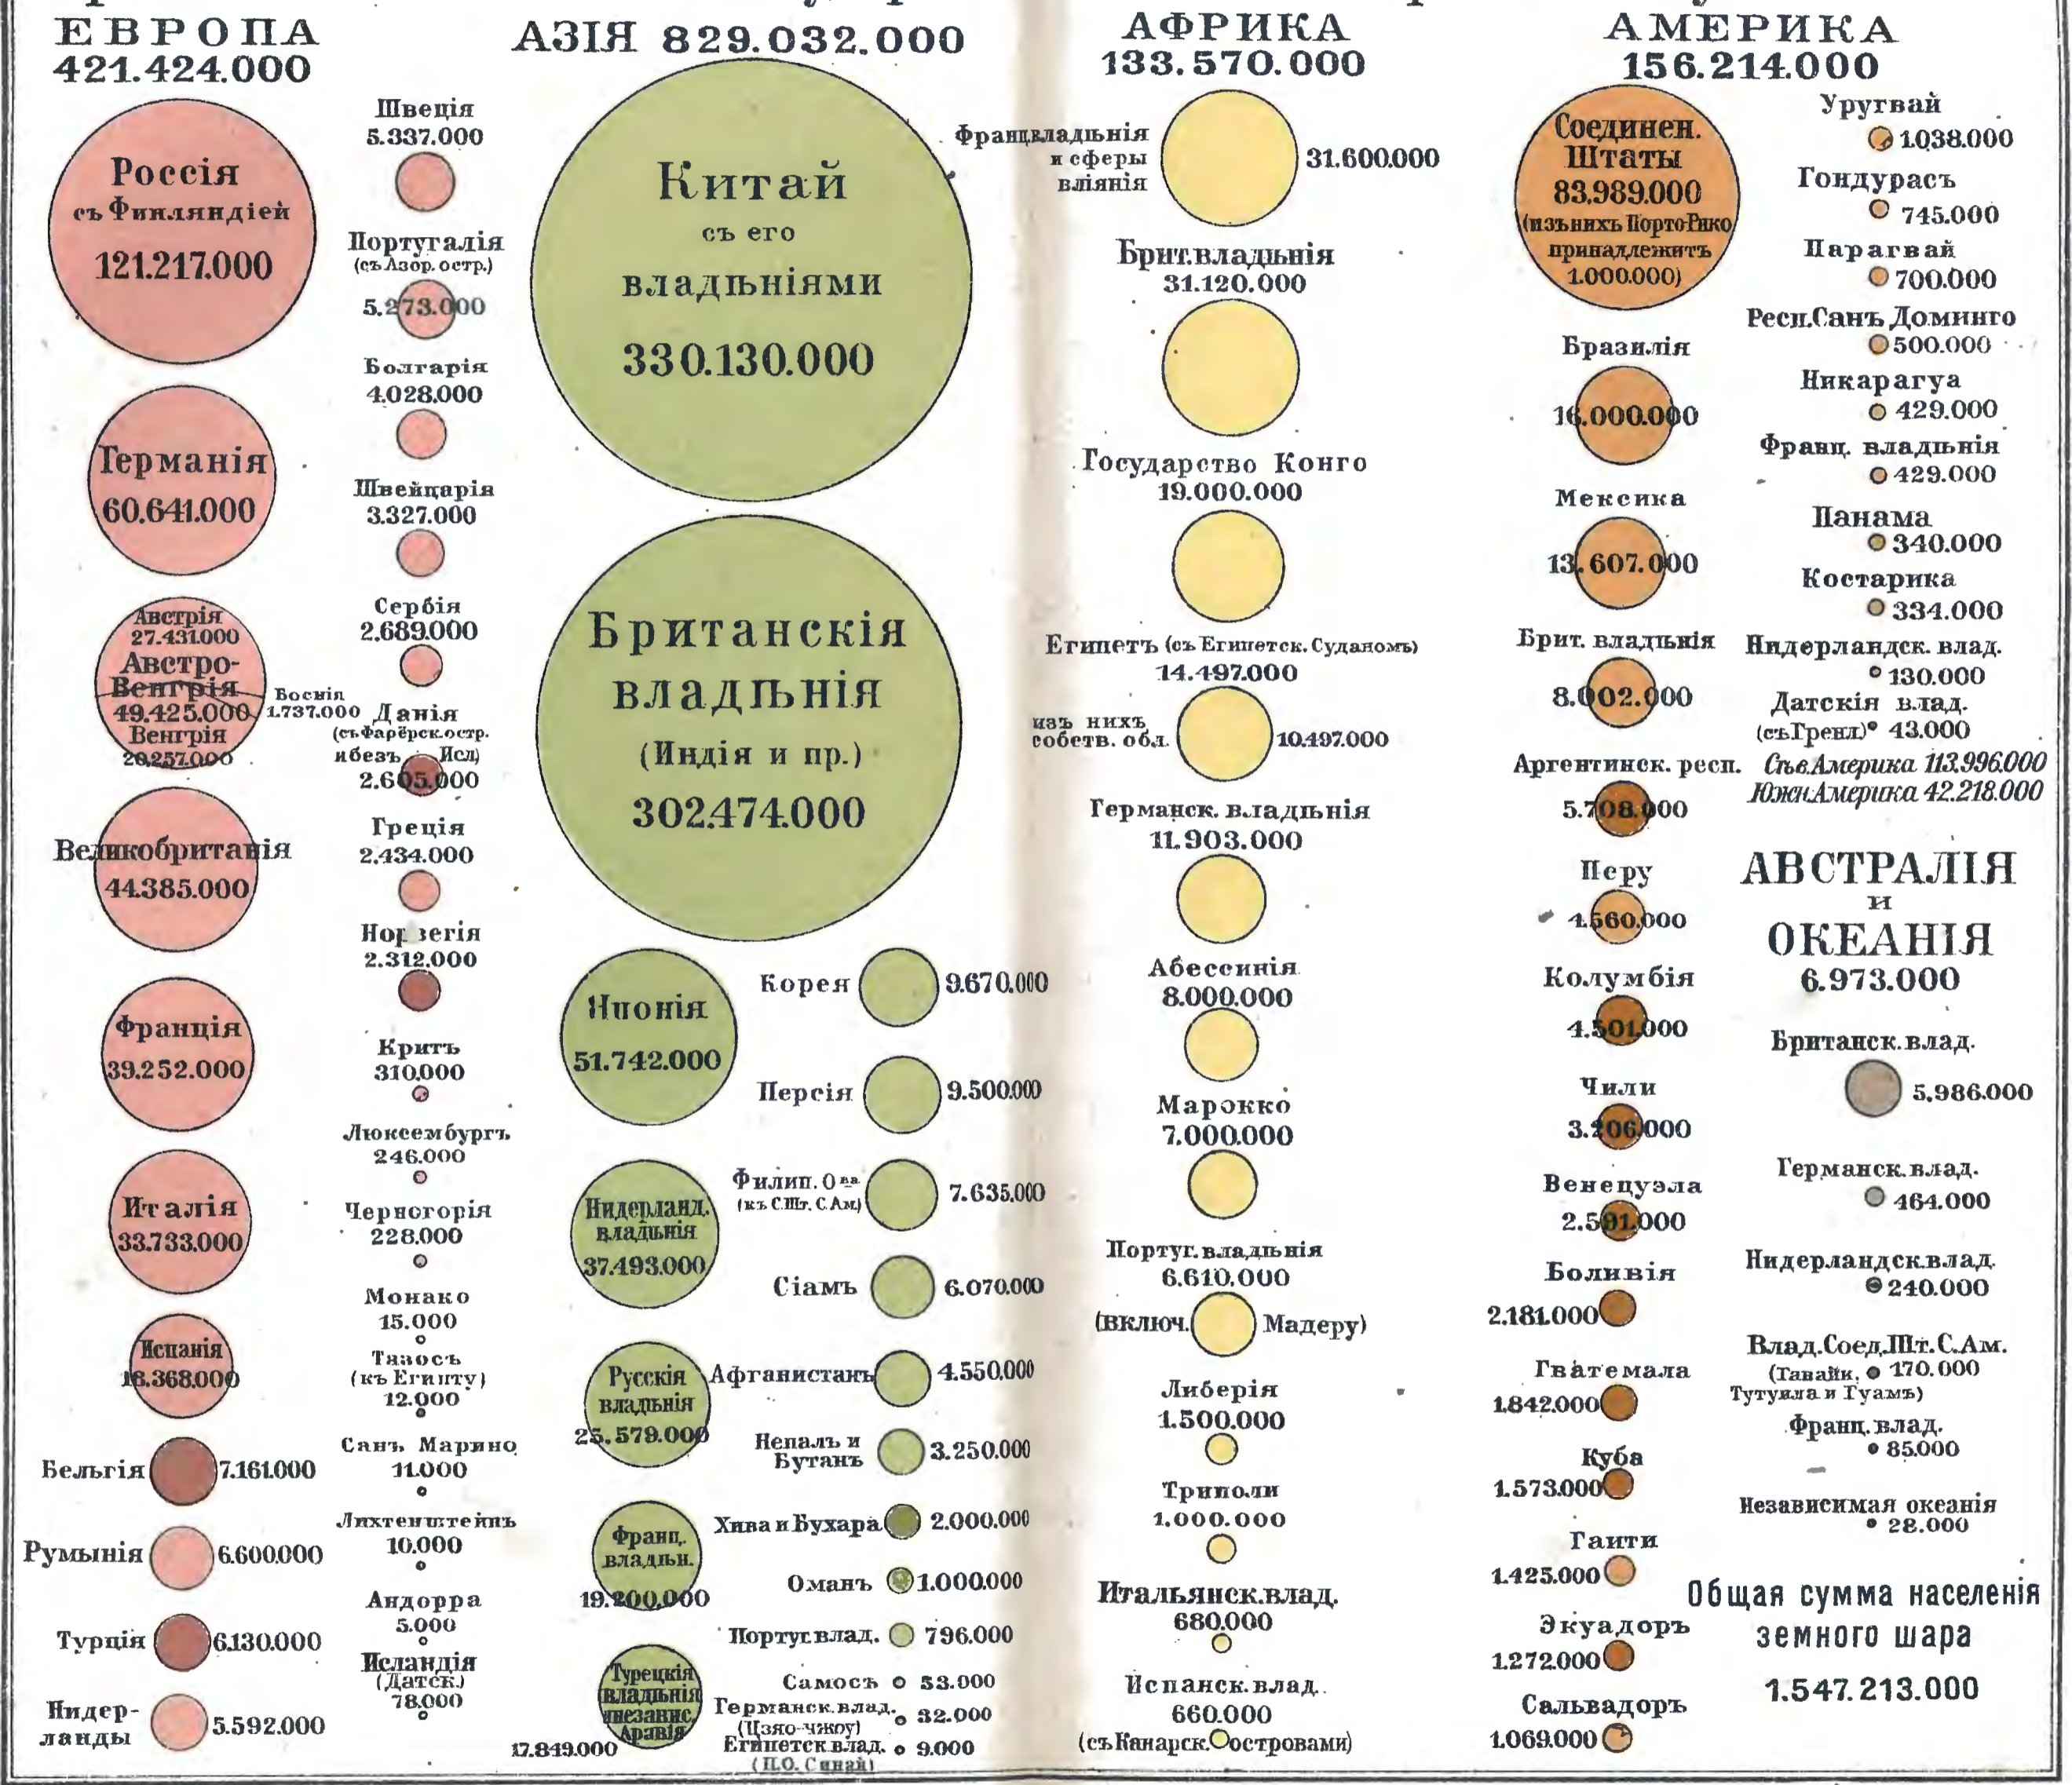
ЕВРОПА
421.424.000

Россія
съ Финляндіей
121.217.000

Германія
60.641.000

Австрія
27.431.000
Австро-Венгрія
49.425.000
Венгрія
20.257.000

Боснія
1.737.000

Великобританія
44.385.000

Франція
39.252.000

Италія
33.733.000

Испанія
18.368.000

Бельгія 7.161.000

Румынія 6.600.000

Турція 6.130.000

Нидерланды 5.592.000

Швеція
5.337.000

Португалія
(съ Азор. остр.)
5.273.000

Болгарія
4.028.000

Швейцарія
3.327.000

Сербія
2.689.000

Данія
(съ Фарёрск. остр. и безъ Исл.)
2.605.000

Греція
2.434.000

Норвегія
2.312.000

Критъ
310.000

Люксембургъ
246.000

Черногорія
228.000

Монако
15.000

Тазосъ
(къ Египту)
12.000

Санъ Марино
11.000

Лихтенштейнъ
10.000

Андорра
5.000

Исландія
(Датск.)
78.000

АЗІЯ 829.032.000

Китай
съ его
владѣніями
330.130.000

Британскія
владѣнія
(Индія и пр.)
302.474.000

Японія
51.742.000

Нидерланд. владѣнія
37.493.000

Русскія владѣнія
25.579.000

Франц. владѣн.
19.200.000

Турецкія владѣнія и независ. Аравія
17.849.000

Корея 9.670.000

Персія 9.500.000

Филип. О-ва (къ С.Шт. С.Ам.) 7.635.000

Сіамъ 6.070.000

Афганистанъ 4.550.000

Непалъ и Бутанъ 3.250.000

Хива и Бухара 2.000.000

Оманъ 1.000.000

Португ. влад. 796.000

Самосъ 53.000

Германск. влад. (Цзяо-чжоу) 32.000

Египетск. влад. (П.О. Синай) 9.000

АФРИКА
133.570.000

Франц. владѣнія и сферы вліянія 31.600.000

Брит. владѣнія
31.120.000

Государство Конго
19.000.000

Египетъ (съ Египетск. Суданомъ)
14.497.000

изъ нихъ собств. обл. 10.497.000

Германск. владѣнія
11.903.000

Абессинія
8.000.000

Марокко
7.000.000

Португ. владѣнія
6.610.000
(включ. Мадеру)

Либерія
1.500.000

Триполи
1.000.000

Итальянск. влад.
680.000

Испанск. влад.
660.000
(съ Канарск. островами)

АМЕРИКА
156.214.000

Соединен. Штаты
83.989.000
(изъ нихъ Порто-Рико принадлежитъ 1.000.000)

Бразилія
16.000.000

Мексика
13.607.000

Брит. владѣнія
8.002.000

Аргентинск. респ.
5.708.000

Перу
4.560.000

Колумбія
4.501.000

Чили
3.206.000

Венецуэла
2.591.000

Боливія
2.181.000

Гватемала
1.842.000

Куба
1.573.000

Гаити
1.425.000

Экуадоръ
1.272.000

Сальвадоръ
1.069.000

Уругвай
1.038.000

Гондурасъ
745.000

Парагвай
700.000

Респ. Санъ Доминго
500.000

Никарагуа
429.000

Франц. владѣнія
429.000

Панама
340.000

Костарика
334.000

Нидерландск. влад.
130.000

Датскія влад. (съ Гренл.) 43.000

Сѣв. Америка 113.996.000
Южн. Америка 42.218.000

АВСТРАЛІЯ
и
ОКЕАНІЯ
6.973.000

Британск. влад.
5.986.000

Германск. влад.
464.000

Нидерландск. влад.
240.000

Влад. Соед. Шт. С. Ам.
(Гавайи, Тутуила и Гуамъ) 170.000

Франц. влад.
85.000

Независимая океанія
28.000

Общая сумма населенія земного шара
1.547.213.000